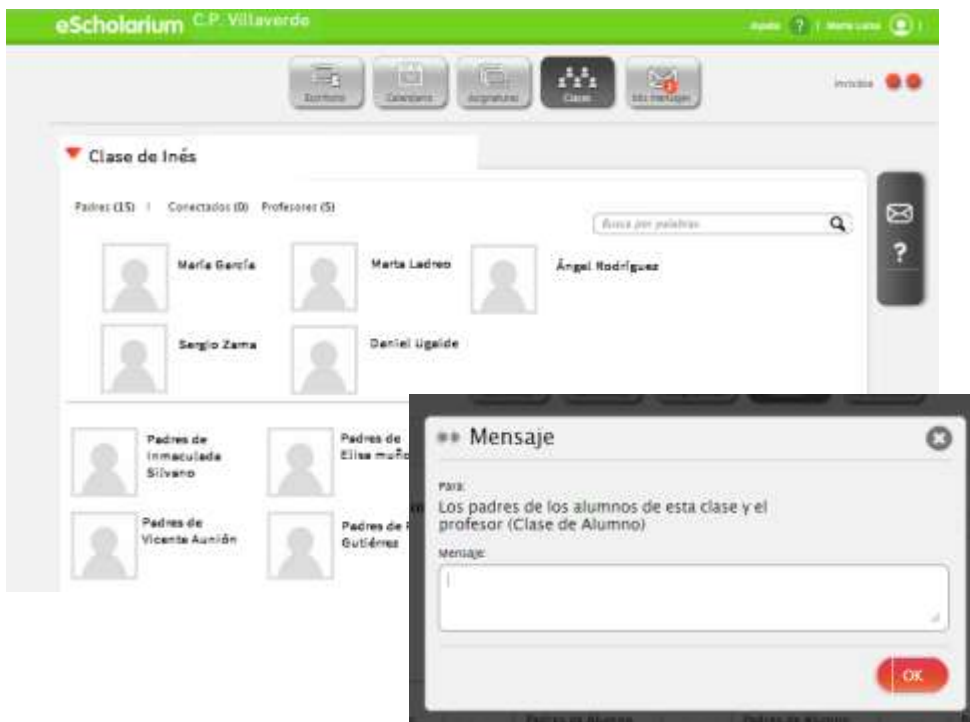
eScholarium C.P. Villaverde

Ayuda ? | María Luisa

Escritorio Calendario Asignaturas Clases Mis mensajes

Inicio

Clase de Inés

Padres (15) | Conectados (0) Profesores (5)

Busca por palabras

María García

Marta Ladreo

Ángel Rodríguez

Sergio Zama

Daniel Ugalde

Padres de Inmaculada Silvano

Padres de Elisa muño

Padres de Vicente Aunión

Padres de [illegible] Gutiérrez

Mensaje

Para:
Los padres de los alumnos de esta clase y el profesor (Clase de Alumno)

Mensaje:

OK

Padres de Alumno Padres de Alumno